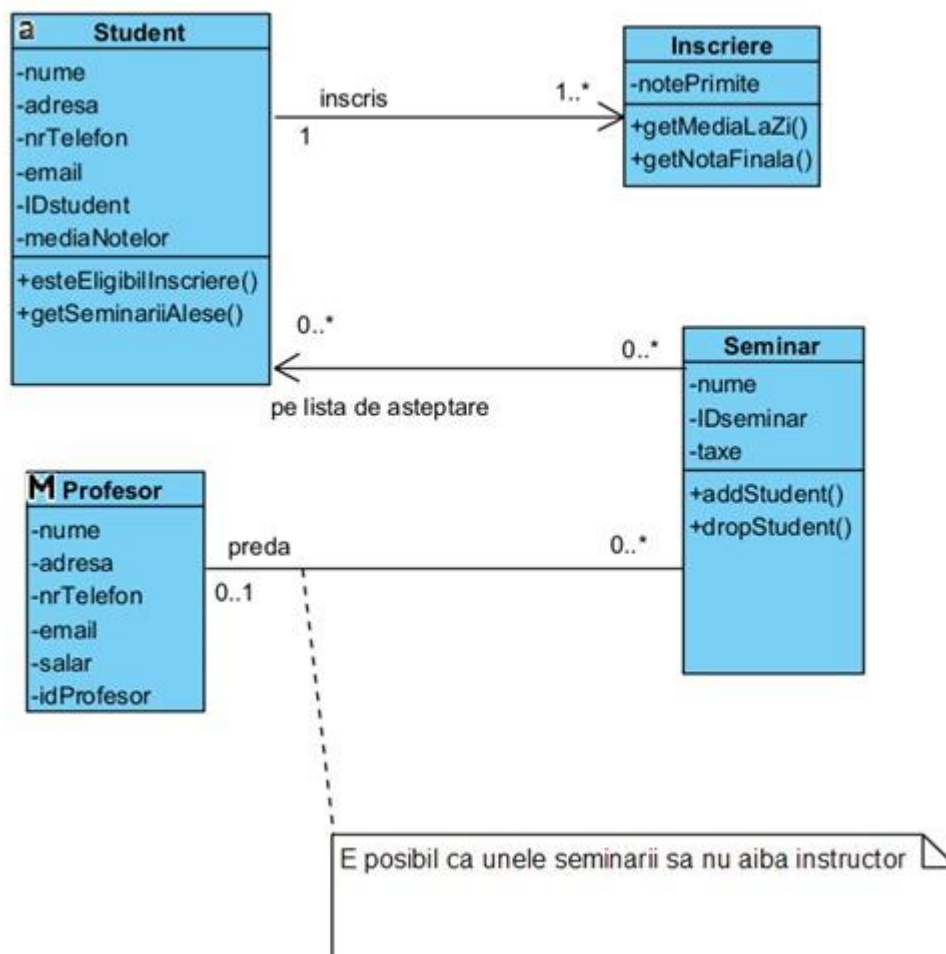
a Student
-nume
-adresa
-nrTelefon
-email
-IDstudent
-mediaNotelor
+esteEligibilInscriere()
+getSeminariiAlese()

inscris
1
1..*

Inscriere
-notePrimite
+getMediaLaZi()
+getNotaFinala()

0..*
0..*
pe lista de asteptare

Seminar
-nume
-IDseminar
-taxe
+addStudent()
+dropStudent()

M Profesor
-nume
-adresa
-nrTelefon
-email
-salar
-idProfesor

preda
0..1
0..*

E posibil ca unele seminarii sa nu aiba instructor